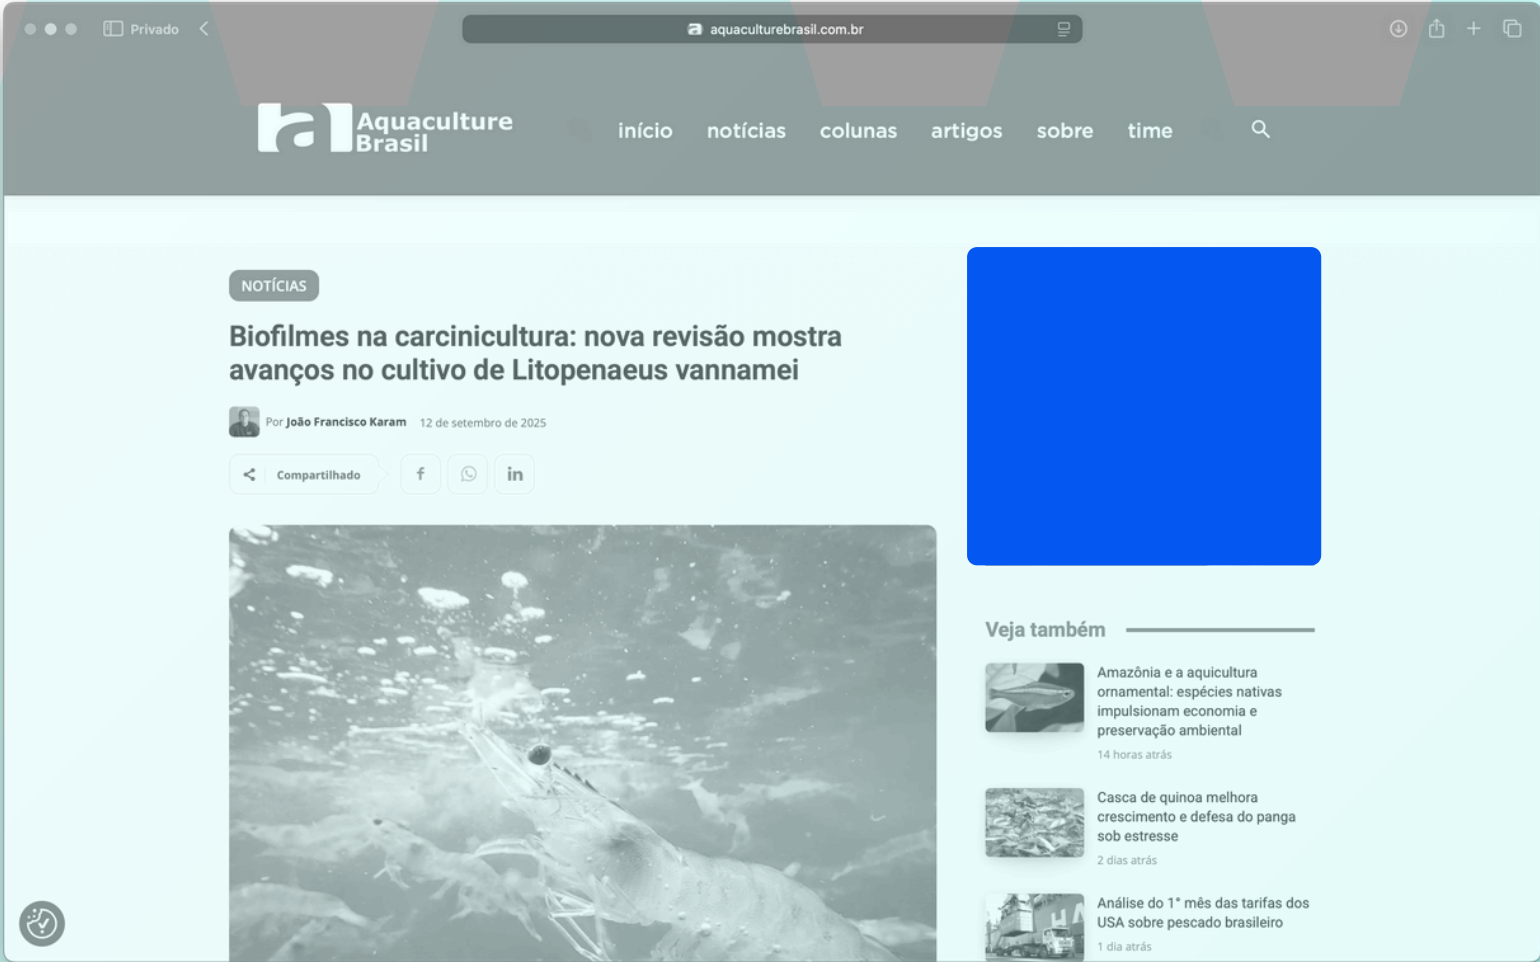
Privado

aquaculturebrasil.com.br

Aquaculture Brasil

início notícias colunas artigos sobre time

NOTÍCIAS

Biofilmes na carcinicultura: nova revisão mostra avanços no cultivo de Litopenaeus vannamei

Por João Francisco Karam 12 de setembro de 2025

Compartilhado

Veja também

Amazônia e a aquicultura ornamental: espécies nativas impulsionam economia e preservação ambiental

14 horas atrás

Casca de quinoa melhora crescimento e defesa do panga sob estresse

2 dias atrás

Análise do 1° mês das tarifas dos USA sobre pescado brasileiro

1 dia atrás